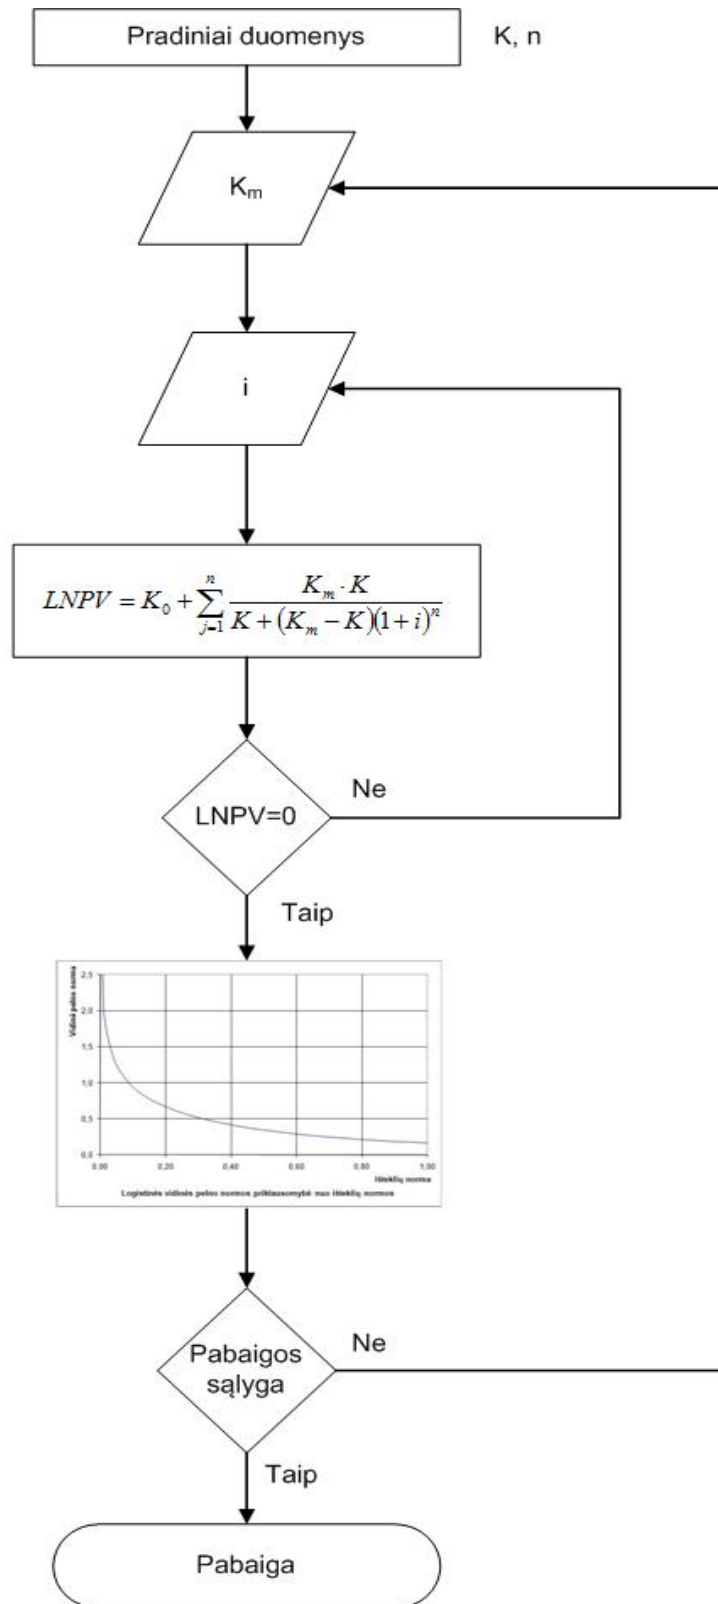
Pradiniai duomenys

K, n

$K_m$

i

$LNPV = K_0 + \sum_{j=1}^{n} \frac{K_m \cdot K}{K + (K_m - K)(1+i)^n}$

LNPV=0

Ne

Taip

Vidinė pelno norma

2,5
2,0
1,5
1,0
0,5
0,0

0,00
0,20
0,40
0,60
0,80
1,00

Išteklių norma

Logistinės vidinės pelno normos priklausomybė nuo išteklių normos

Pabaigos sąlyga

Ne

Taip

Pabaiga